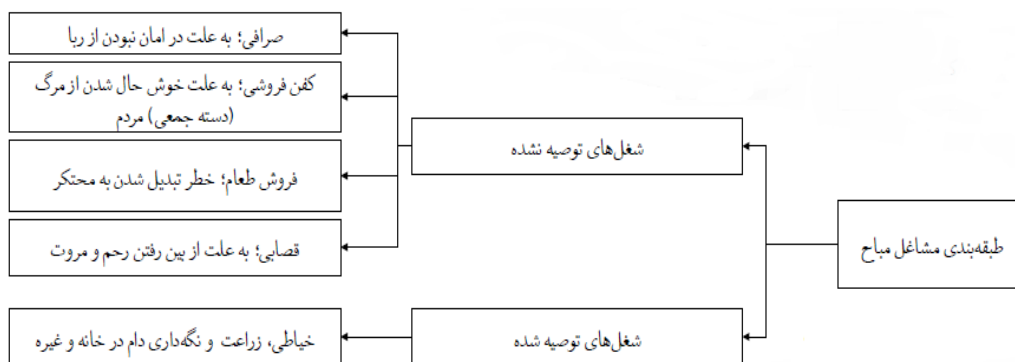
طبقه‌بندی مشاغل مباح

شغل‌های توصیه نشده

صرافی؛ به علت در امان نبودن از ربا

کفن فروشی؛ به علت خوش حال شدن از مرگ (دسته جمعی) مردم

فروش طعام؛ خطر تبدیل شدن به محتکر

قصابی؛ به علت از بین رفتن رحم و مروت

شغل‌های توصیه شده

خیاطی، زراعت و نگه‌داری دام در خانه و غیره